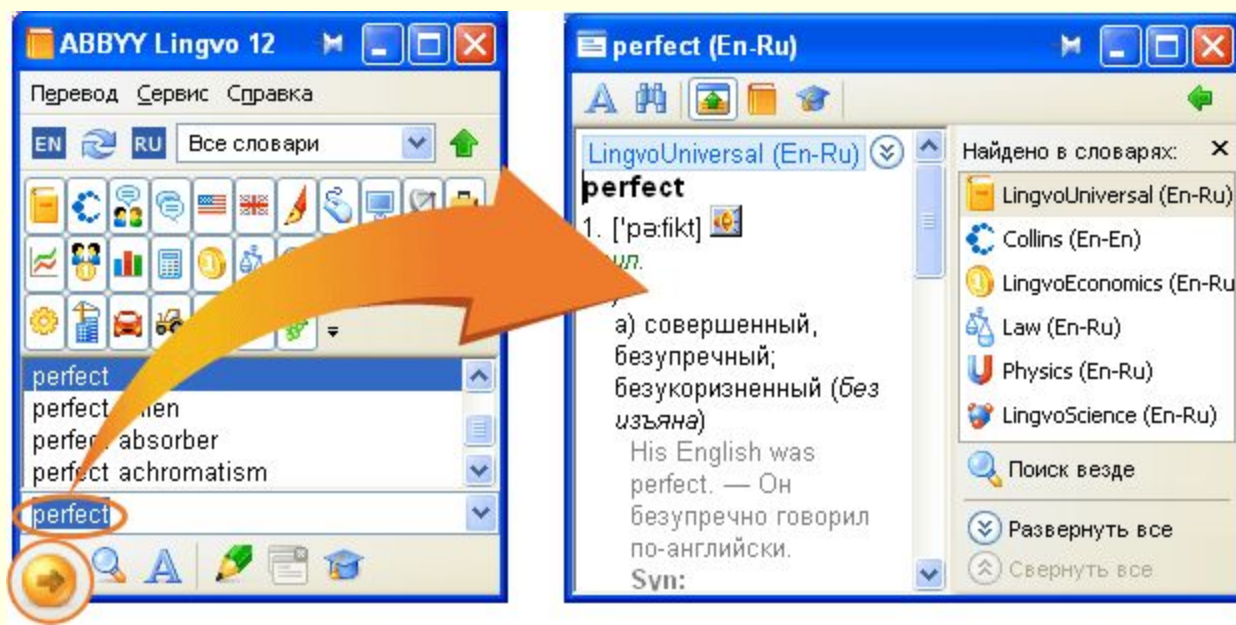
ABBYY Lingvo 12

Перевод Сервис Справка

EN RU Все словари

perfect
perfect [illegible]en
perfe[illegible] absorber
perfect achromatism

perfect

perfect (En-Ru)

LingvoUniversal (En-Ru)
perfect
1. ['pə:fikt]
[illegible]
а) совершенный, безупречный; безукоризненный (без изъяна)
His English was perfect. — Он безупречно говорил по-английски.
Syn:

Найдено в словарях:
LingvoUniversal (En-Ru)
Collins (En-En)
LingvoEconomics (En-Ru
Law (En-Ru)
Physics (En-Ru)
LingvoScience (En-Ru)
Поиск везде
Развернуть все
Свернуть все